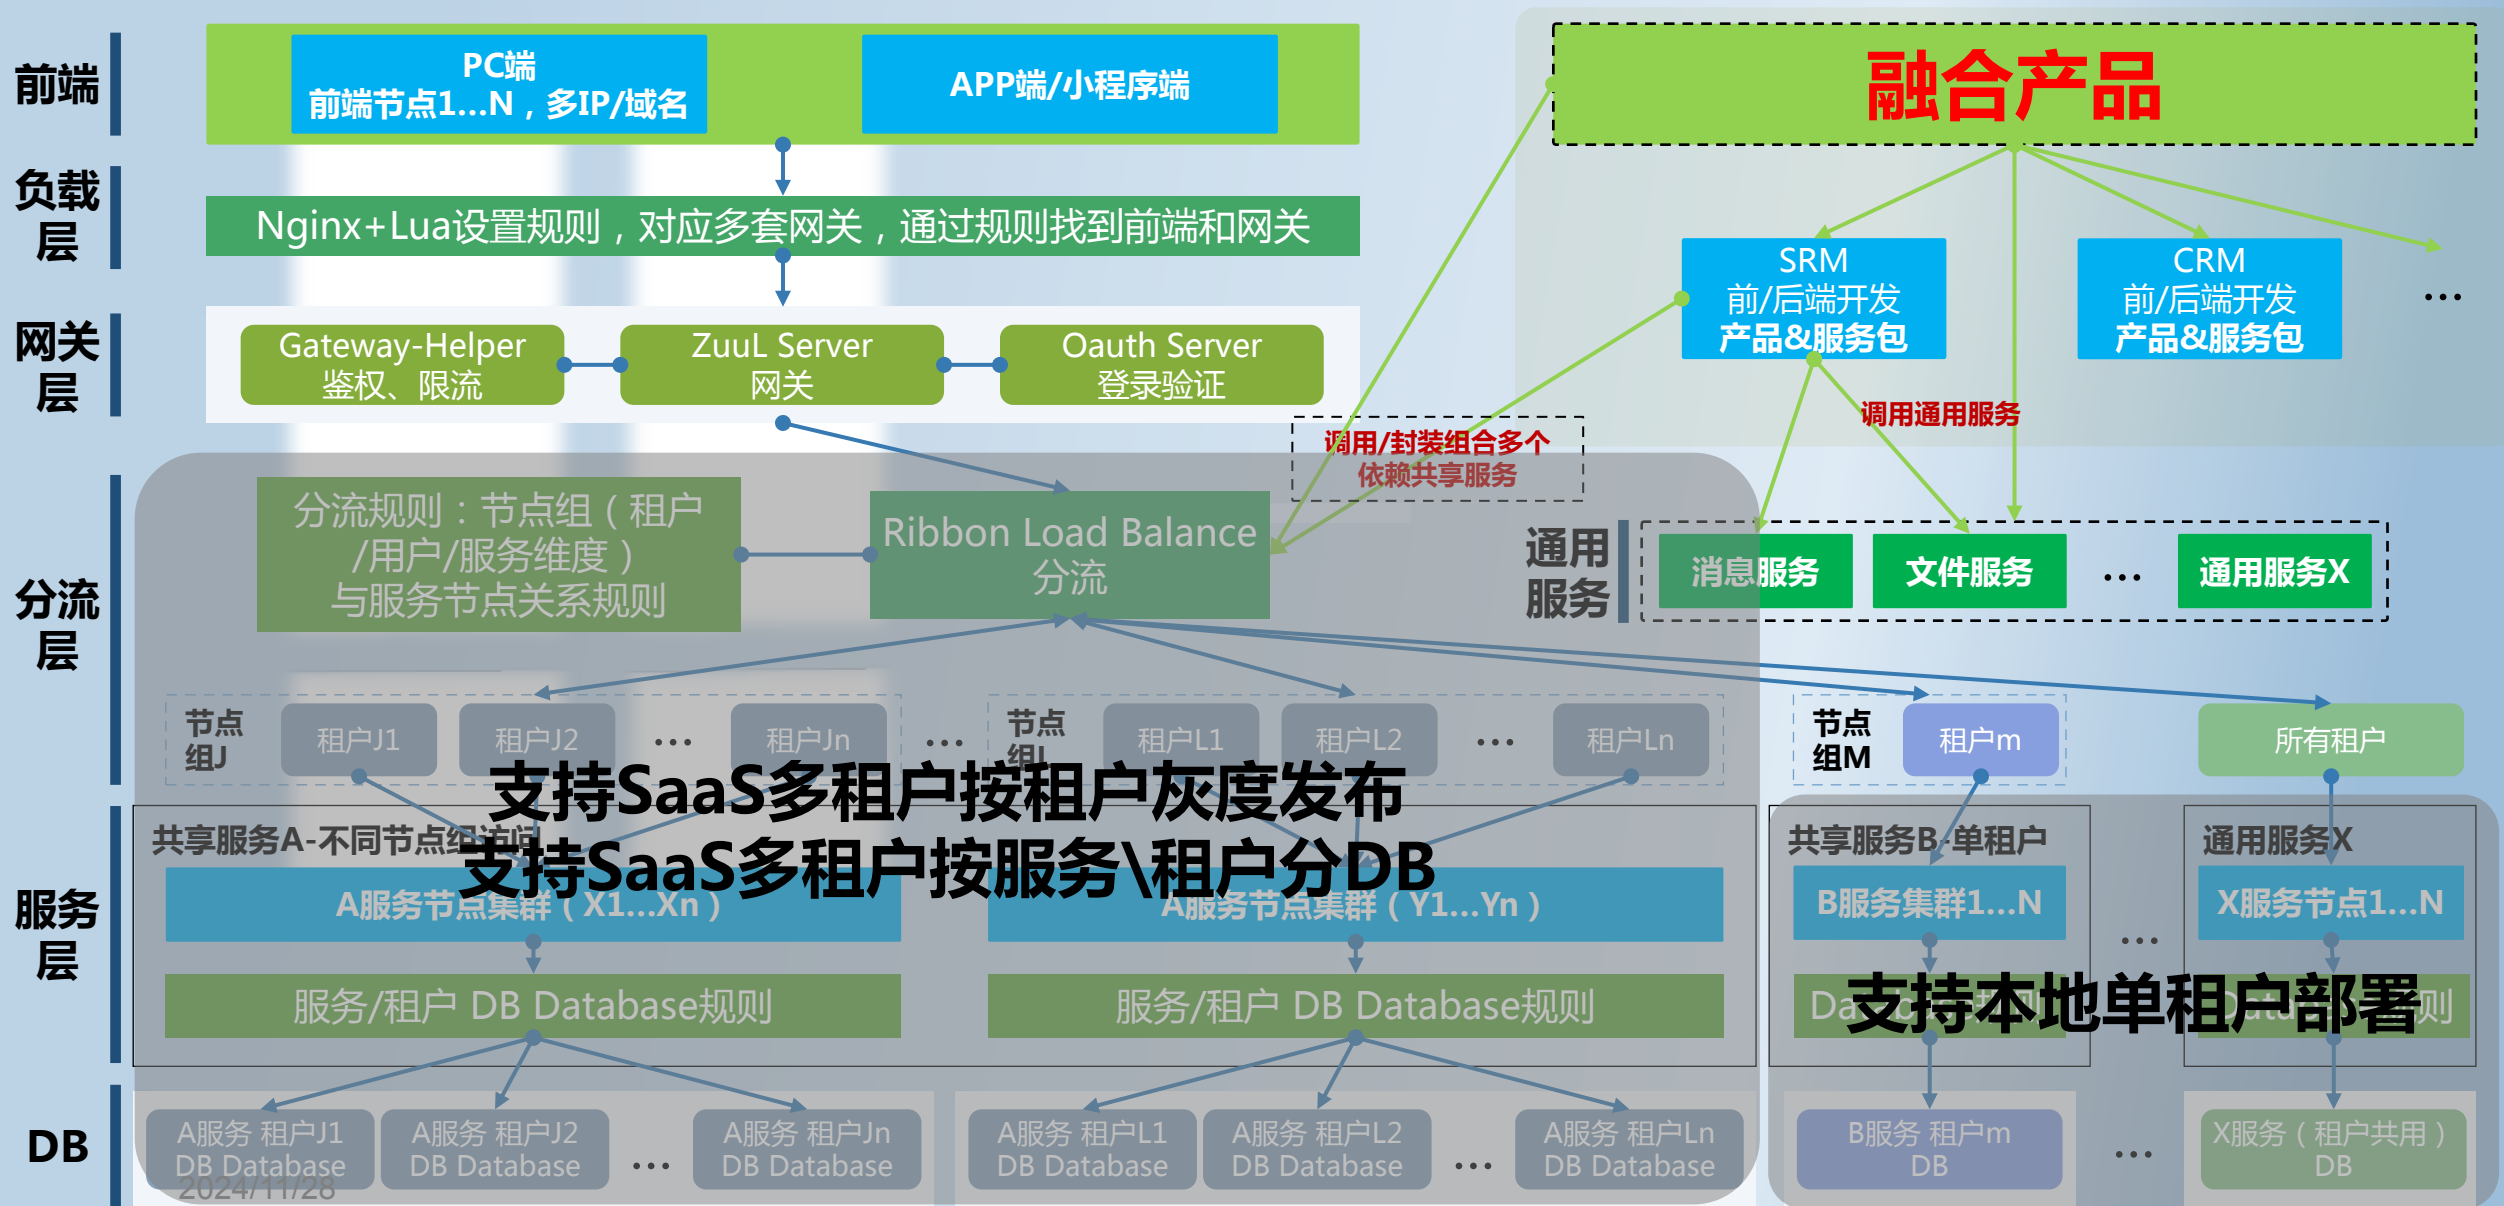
前端

PC端
前端节点1...N，多IP/域名

APP端/小程序端

融合产品

负载层

Nginx+Lua设置规则，对应多套网关，通过规则找到前端和网关

SRM
前/后端开发
产品&服务包

CRM
前/后端开发
产品&服务包

...

网关层

Gateway-Helper
鉴权、限流

ZuuL Server
网关

Oauth Server
登录验证

调用通用服务

调用/封装组合多个
依赖共享服务

分流层

分流规则：节点组（租户/用户/服务维度）与服务节点关系规则

Ribbon Load Balance
分流

通用服务

消息服务

文件服务

...

通用服务X

节点组J

租户J1

租户J2

...

租户Jn

...

节点组L

租户L1

租户L2

...

租户Ln

节点组M

租户m

所有租户

支持SaaS多租户按租户灰度发布
支持SaaS多租户按服务\租户分DB

服务层

共享服务A-不同节点组访问

A服务节点集群（X1...Xn）

A服务节点集群（Y1...Yn）

服务/租户 DB Database规则

服务/租户 DB Database规则

共享服务B-单租户

B服务集群1...N

通用服务X

X服务节点1...N

...

支持本地单租户部署

DB

A服务 租户J1
DB Database

A服务 租户J2
DB Database

...

A服务 租户Jn
DB Database

A服务 租户L1
DB Database

A服务 租户L2
DB Database

...

A服务 租户Ln
DB Database

B服务 租户m
DB

...

X服务（租户共用）
DB

2024/11/28